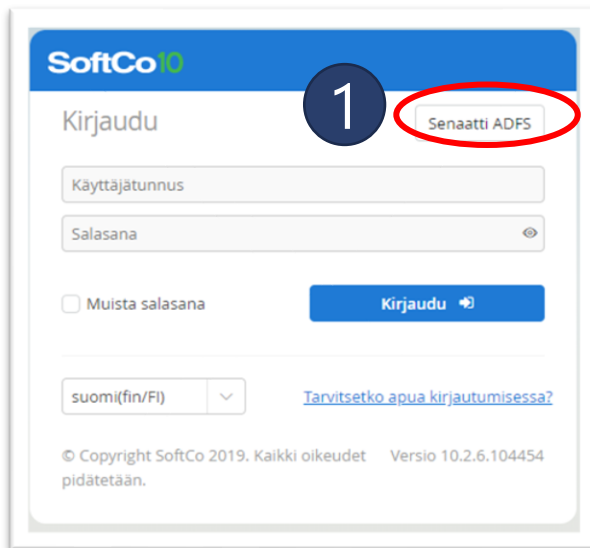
SoftCo10

Kirjaudu

1

Senaatti ADFS

Käyttäjätunnus

Salasana

Muista salasana

Kirjaudu

suomi(fin/FI)

Tarvitsetko apua kirjautumisessa?

© Copyright SoftCo 2019. Kaikki oikeudet pidätetään.

Versio 10.2.6.104454